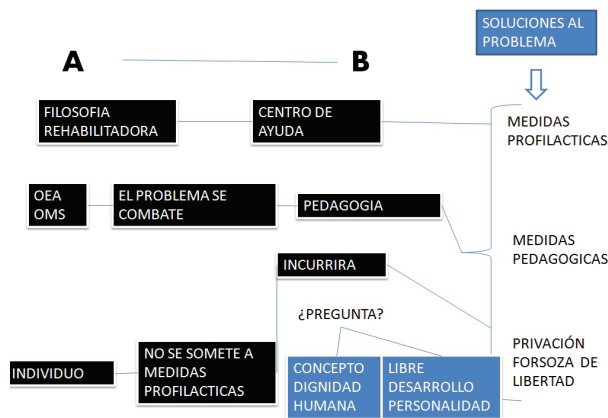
SOLUCIONES AL PROBLEMA

A

B

FILOSOFIA REHABILITADORA

CENTRO DE AYUDA

MEDIDAS PROFILACTICAS

OEA OMS

EL PROBLEMA SE COMBATE

PEDAGOGIA

MEDIDAS PEDAGOGICAS

INCURRIRA

¿PREGUNTA?

PRIVACIÓN FORSOZA DE LIBERTAD

INDIVIDUO

NO SE SOMETE A MEDIDAS PROFILACTICAS

CONCEPTO DIGNIDAD HUMANA

LIBRE DESARROLLO PERSONALIDAD